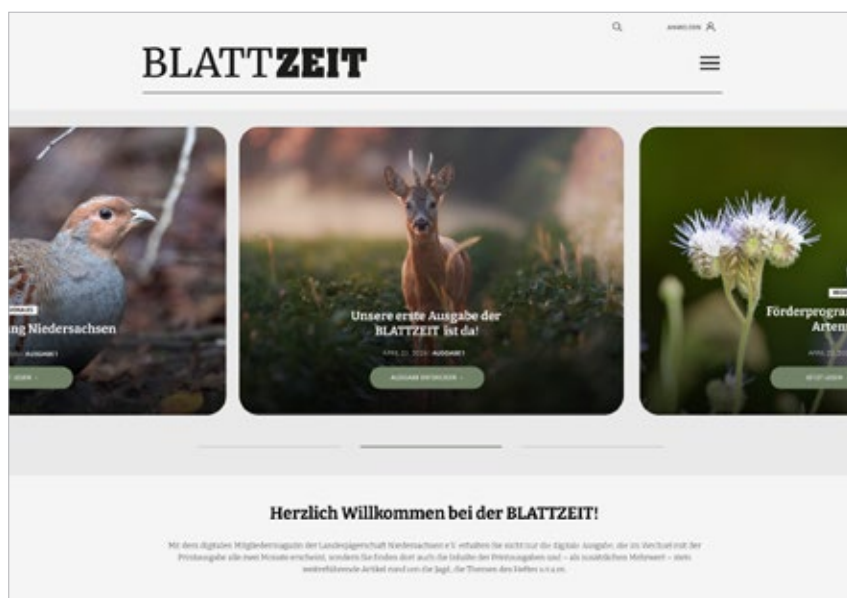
ANMELDEN

BLATTZEIT

ng Niedersachsen

AUSGABE 1

LESEN

Unsere erste Ausgabe der BLATTZEIT ist da!

APRIL 22, 2024 | AUSGABE 1

AUSGABE ENTDECKEN

Förderprogra Arten

APRIL

JETZT LESEN

Herzlich Willkommen bei der BLATTZEIT!

Mit dem digitalen Mitgliedermagazin der Landesjägerschaft Niedersachsen e.V. erhalten Sie nicht nur die digitale Ausgabe, die im Wechsel mit der Printausgabe alle zwei Monate erscheint, sondern Sie finden dort auch die Inhalte der Printausgaben und – als zusätzlichen Mehrwert – stets weiterführende Artikel rund um die Jagd, die Themen des Heftes u.v.a.m.